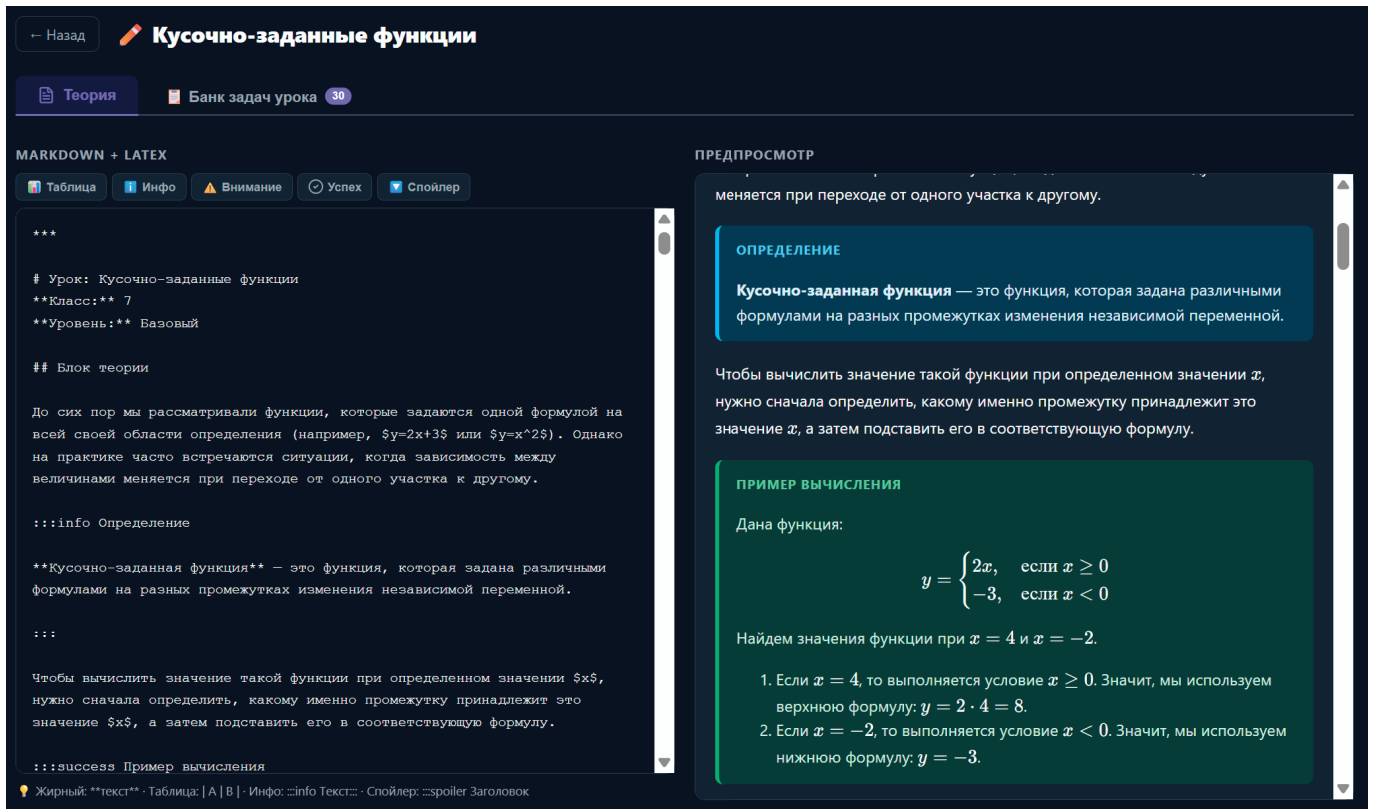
← Назад Кусочно-заданные функции

Теория Банк задач урока 30

MARKDOWN + LATEX

Таблица Инфо Внимание Успех Спойлер

***

# Урок: Кусочно-заданные функции
**Класс:** 7
**Уровень:** Базовый

## Блок теории

До сих пор мы рассматривали функции, которые задаются одной формулой на всей своей области определения (например, $y=2x+3$ или $y=x^2$). Однако на практике часто встречаются ситуации, когда зависимость между величинами меняется при переходе от одного участка к другому.

:::info Определение

**Кусочно-заданная функция** — это функция, которая задана различными формулами на разных промежутках изменения независимой переменной.

:::

Чтобы вычислить значение такой функции при определенном значении $x$, нужно сначала определить, какому именно промежутку принадлежит это значение $x$, а затем подставить его в соответствующую формулу.

:::success Пример вычисления

Жирный: **текст** · Таблица: | A | B | · Инфо: :::info Текст::: · Спойлер: :::spoiler Заголовок

ПРЕДПРОСМОТР

меняется при переходе от одного участка к другому.

ОПРЕДЕЛЕНИЕ

**Кусочно-заданная функция** — это функция, которая задана различными формулами на разных промежутках изменения независимой переменной.

Чтобы вычислить значение такой функции при определенном значении $x$, нужно сначала определить, какому именно промежутку принадлежит это значение $x$, а затем подставить его в соответствующую формулу.

ПРИМЕР ВЫЧИСЛЕНИЯ

Дана функция:

$y = \begin{cases} 2x, & \text{если } x \geq 0 \\ -3, & \text{если } x < 0 \end{cases}$

Найдем значения функции при $x = 4$ и $x = -2$.

1. Если $x = 4$, то выполняется условие $x \geq 0$. Значит, мы используем верхнюю формулу: $y = 2 \cdot 4 = 8$.
2. Если $x = -2$, то выполняется условие $x < 0$. Значит, мы используем нижнюю формулу: $y = -3$.